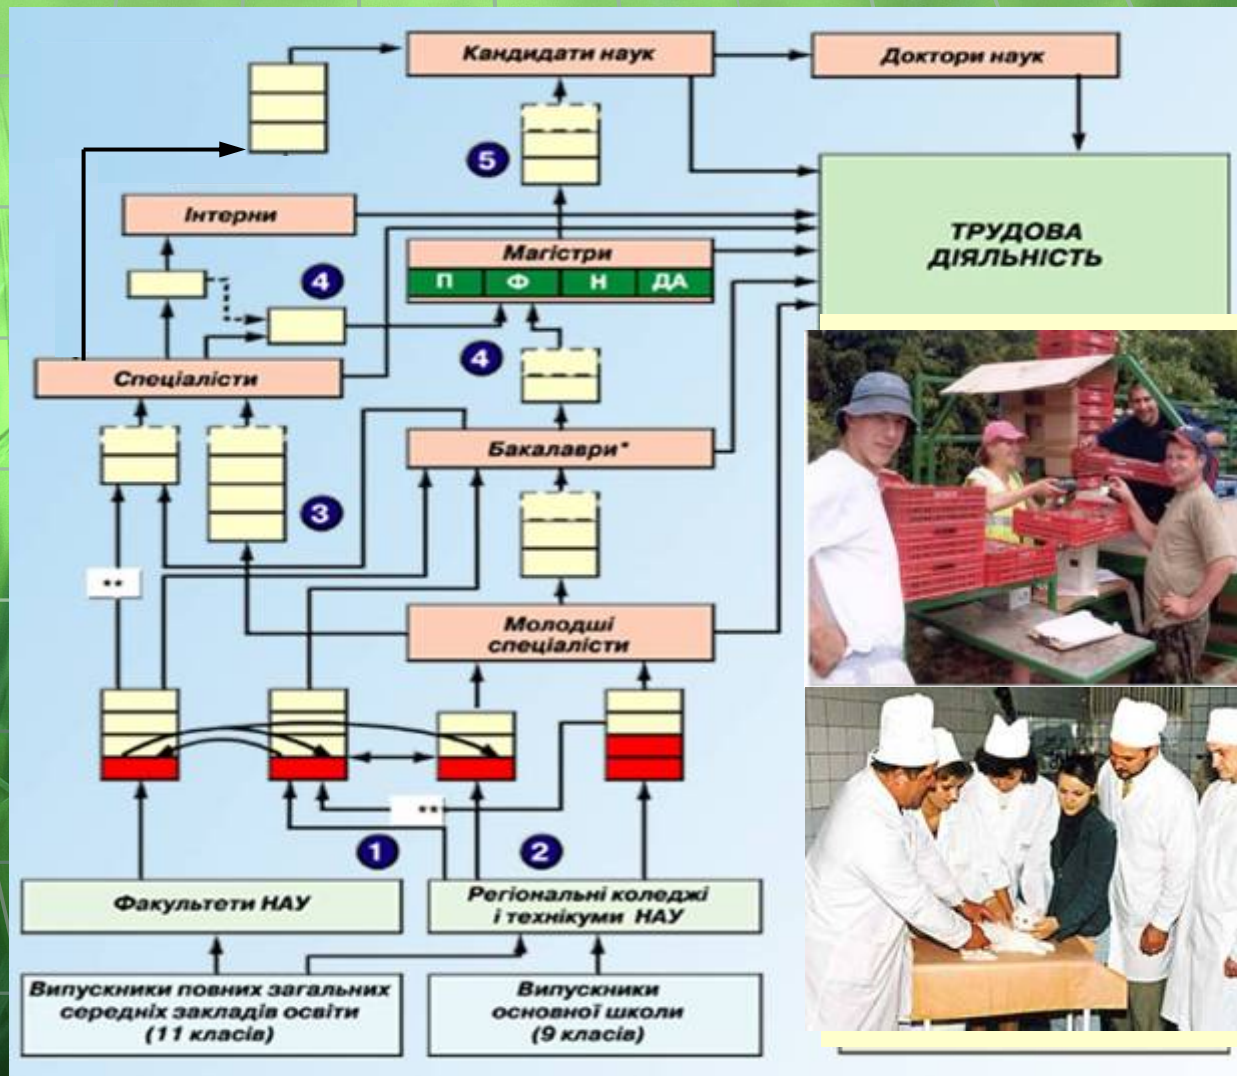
Кандидати наук

Доктори наук

5

ТРУДОВА ДІЯЛЬНІСТЬ

Інтерни

Магістри

П | Ф | Н | ДА

4

4

Спеціалісти

Бакалаври*

3

**

Молодші спеціалісти

**

1

2

Факультети НАУ

Регіональні коледжі і технікуми НАУ

Випускники повних загальних середніх закладів освіти (11 класів)

Випускники основної школи (9 класів)